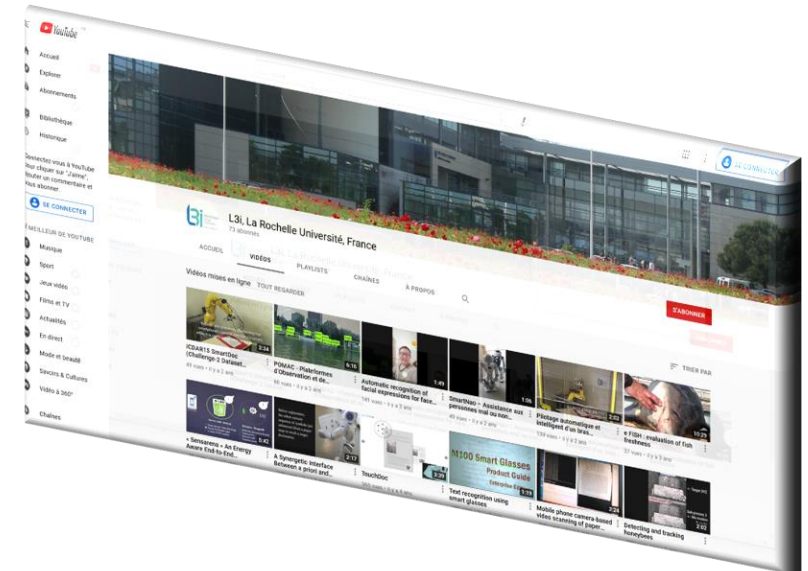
YouTube

Accueil

Explorer

Abonnements

Bibliothèque

Historique

Connectez-vous à YouTube pour cliquer sur "J'aime", ajouter un commentaire et vous abonner.

SE CONNECTER

LE MEILLEUR DE YOUTUBE

Musique

Sport

Jeux vidéo

Films et TV

Actualités

En direct

Mode et beauté

Savoirs & Cultures

Vidéo à 360°

Chaînes

SE CONNECTER

L3i, La Rochelle Université, France

73 abonnés

S'ABONNER

ACCUEIL

VIDÉOS

PLAYLISTS

CHAÎNES

À PROPOS

Vidéos mises en ligne

TOUT REGARDER

TRIER PAR

ICDAR15 SmartDoc (Challenge-2 Dataset...

40 vues • il y a 2 ans

2:24

POMAC - Plateformes d'Observation et de...

80 vues • il y a 2 ans

6:16

Automatic recognition of facial expressions for face...

141 vues • il y a 2 ans

1:49

SmartNao - Assistance aux personnes mal ou non...

1:06

Pilotage automatique et intelligent d'un bras...

139 vues • il y a 2 ans

2:02

e FISH - evaluation of fish freshness

27 vues • il y a 2 ans

10:29

« Sensarena » An Energy Aware End-to-End...

5:42

A Synergetic interface Between a priori and...

2:17

TouchDoc

360 vues • il y a 2 ans

M100 Smart Glasses

Product Guide

Text recognition using smart glasses

3:39

Mobile phone camera-based video scanning of paper...

2:24

Detecting and tracking honeybees

2:02